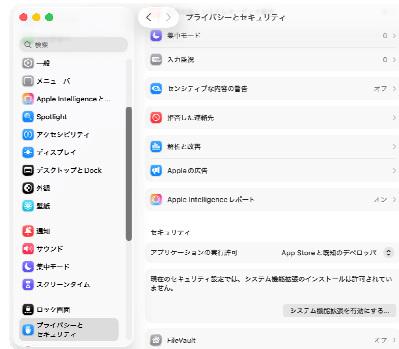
プライバシーとセキュリティ

検索
一般
メニューバー
Apple Intelligenceと...
Spotlight
アクセシビリティ
ディスプレイ
デスクトップとDock
外観
壁紙
通知
サウンド
集中モード
スクリーンタイム
ロック画面
プライバシーとセキュリティ

集中モード 0
入力監視 0
センシティブな内容の警告 オフ
拒否した連絡先
解析と改善
Appleの広告
Apple Intelligenceレポート メン

セキュリティ
アプリケーションの実行許可 App Storeと既知のデベロッパ
現在のセキュリティ設定では、システム機能拡張のインストールは許可されていません。
システム機能拡張を有効にする...
FileVault オフ